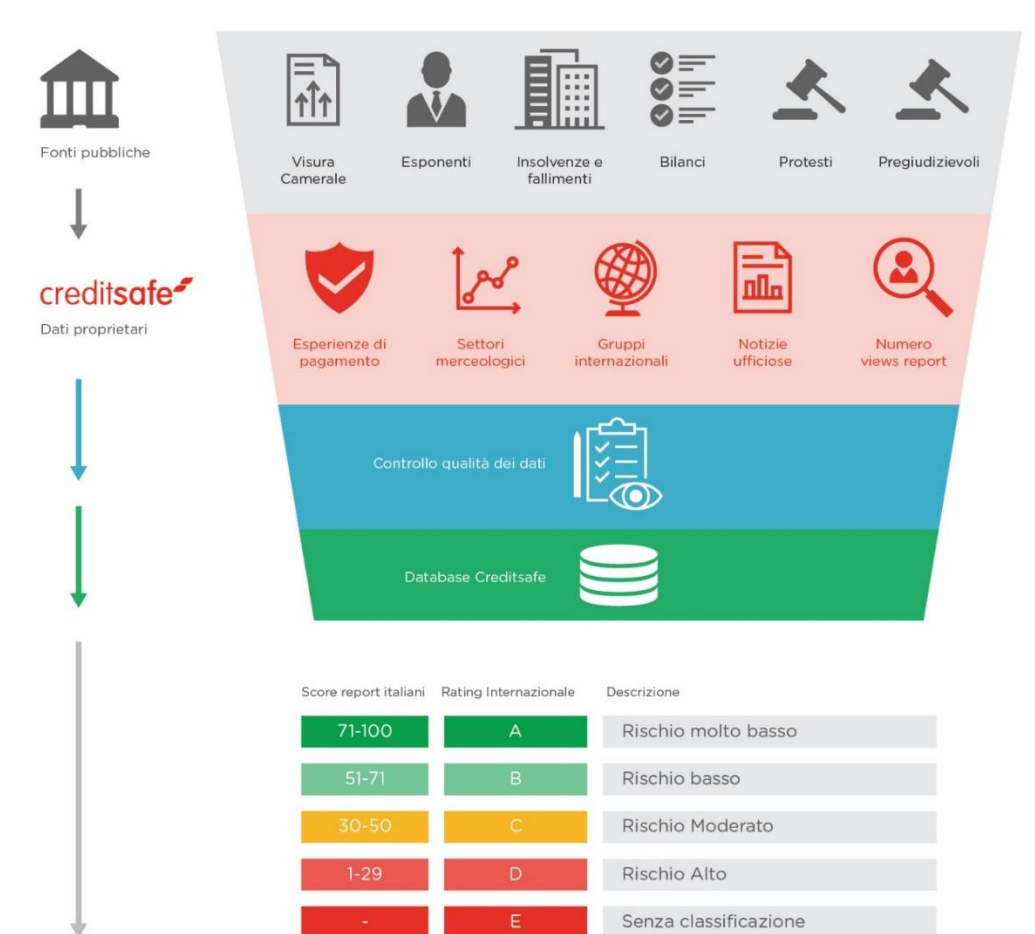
Fonti pubbliche

Visura Camerale

Esponenti

Insolvenze e fallimenti

Bilanci

Protesti

Pregiudizievoli

creditsafe

Dati proprietari

Esperienze di pagamento

Settori merceologici

Gruppi internazionali

Notizie ufficiose

Numero views report

Controllo qualità dei dati

Database Creditsafe

| Score report italiani | Rating Internazionale | Descrizione |
|---|---|---|
| 71-100 | A | Rischio molto basso |
| 51-71 | B | Rischio basso |
| 30-50 | C | Rischio Moderato |
| 1-29 | D | Rischio Alto |
| - | E | Senza classificazione |